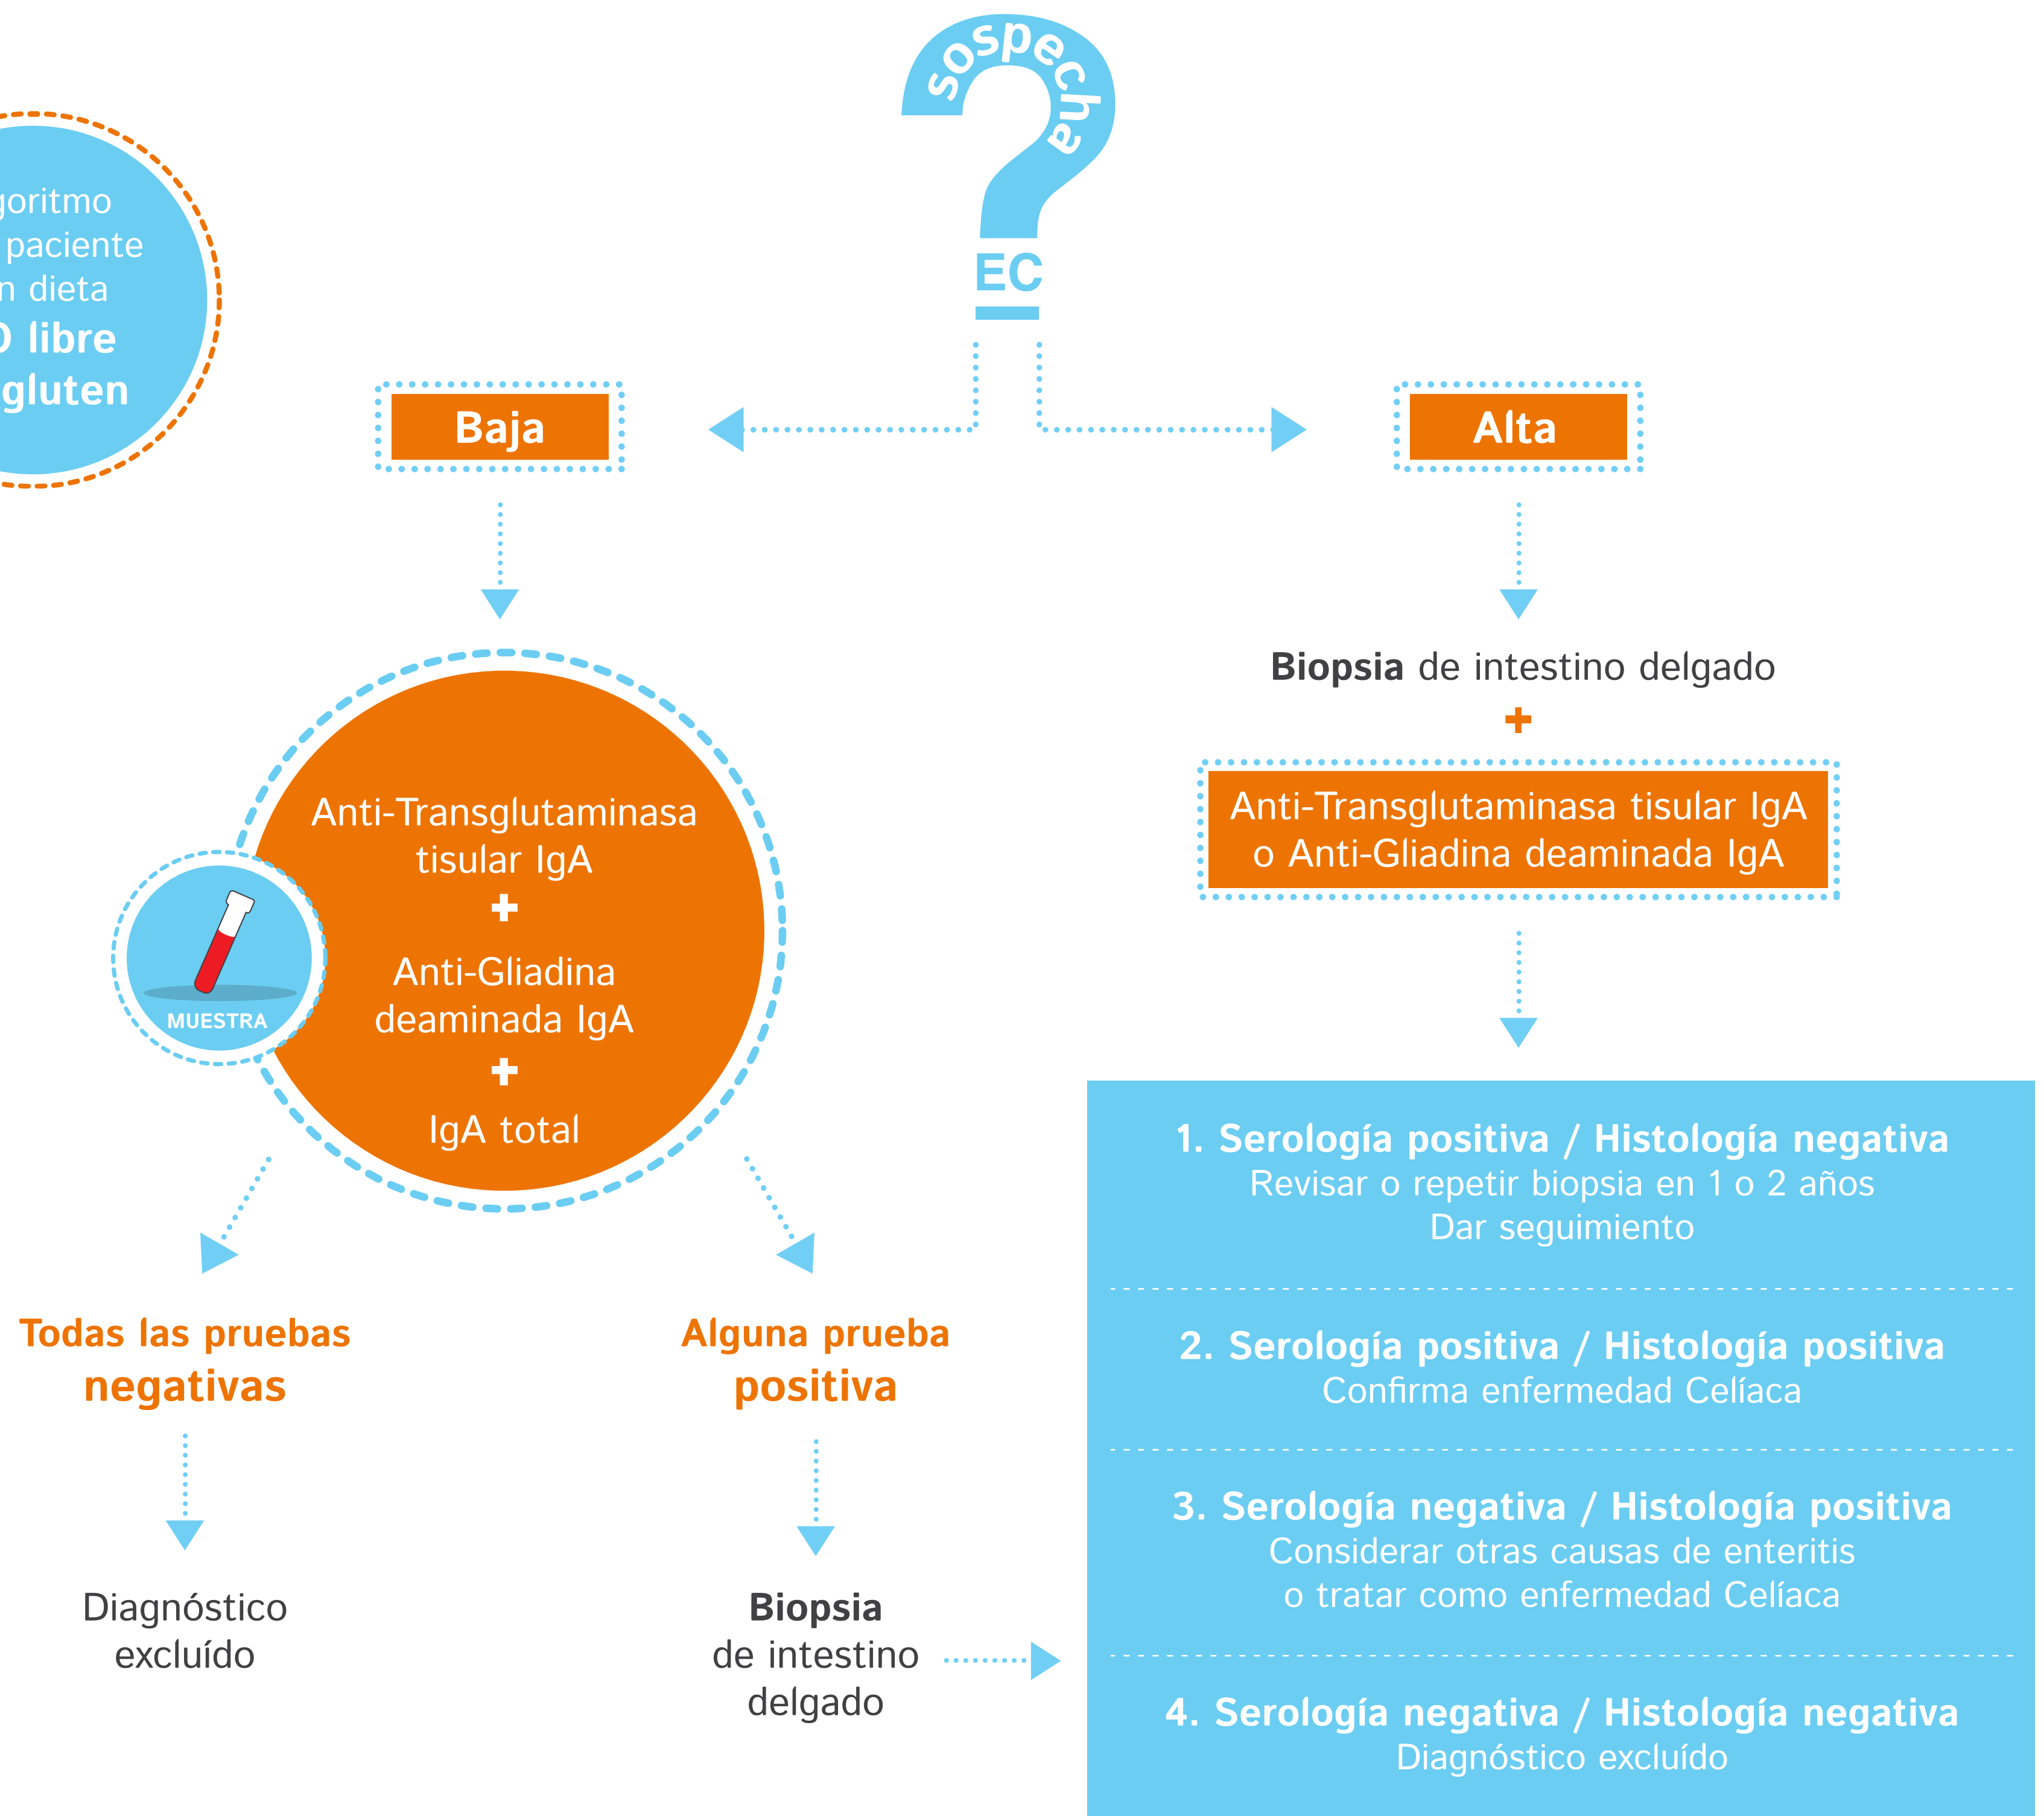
goritmo
paciente
n dieta
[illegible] libre
gluten

sospecha
EC

Baja

Alta

Anti-Transglutaminasa tisular IgA
+
Anti-Gliadina deaminada IgA
+
IgA total

MUESTRA

Todas las pruebas negativas

Diagnóstico excluído

Alguna prueba positiva

Biopsia de intestino delgado

Biopsia de intestino delgado
+
Anti-Transglutaminasa tisular IgA o Anti-Gliadina deaminada IgA

1. Serología positiva / Histología negativa
Revisar o repetir biopsia en 1 o 2 años
Dar seguimiento

2. Serología positiva / Histología positiva
Confirma enfermedad Celíaca

3. Serología negativa / Histología positiva
Considerar otras causas de enteritis o tratar como enfermedad Celíaca

4. Serología negativa / Histología negativa
Diagnóstico excluído